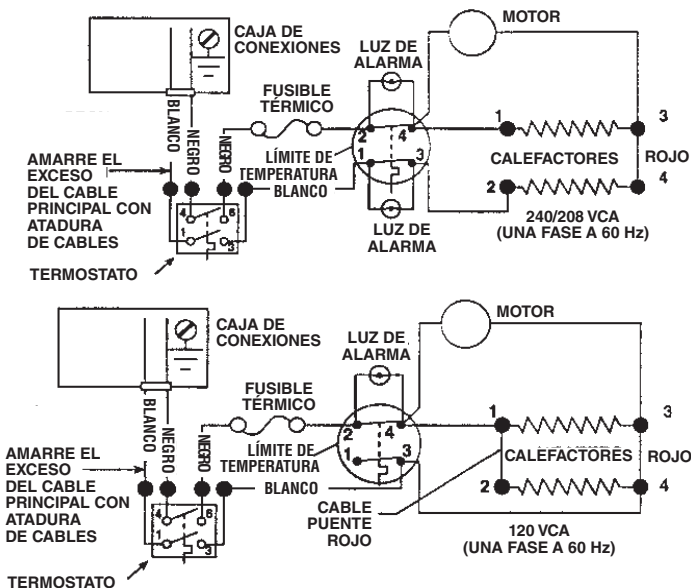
CAJA DE CONEXIONES

MOTOR

LUZ DE ALARMA

FUSIBLE TÉRMICO

BLANCO

NEGRO

NEGRO

AMARRE EL EXCESO DEL CABLE PRINCIPAL CON ATADURA DE CABLES

LÍMITE DE TEMPERATURA

BLANCO

2 4

1 3

1

3

CALEFACTORES

ROJO

2

4

4 6

1 3

240/208 VCA (UNA FASE A 60 Hz)

LUZ DE ALARMA

TERMOSTATO

CAJA DE CONEXIONES

MOTOR

LUZ DE ALARMA

FUSIBLE TÉRMICO

BLANCO

NEGRO

NEGRO

AMARRE EL EXCESO DEL CABLE PRINCIPAL CON ATADURA DE CABLES

LÍMITE DE TEMPERATURA

BLANCO

2 4

1 3

1

3

CALEFACTORES

ROJO

2

4

4 6

1 3

CABLE PUENTE ROJO

120 VCA (UNA FASE A 60 Hz)

TERMOSTATO